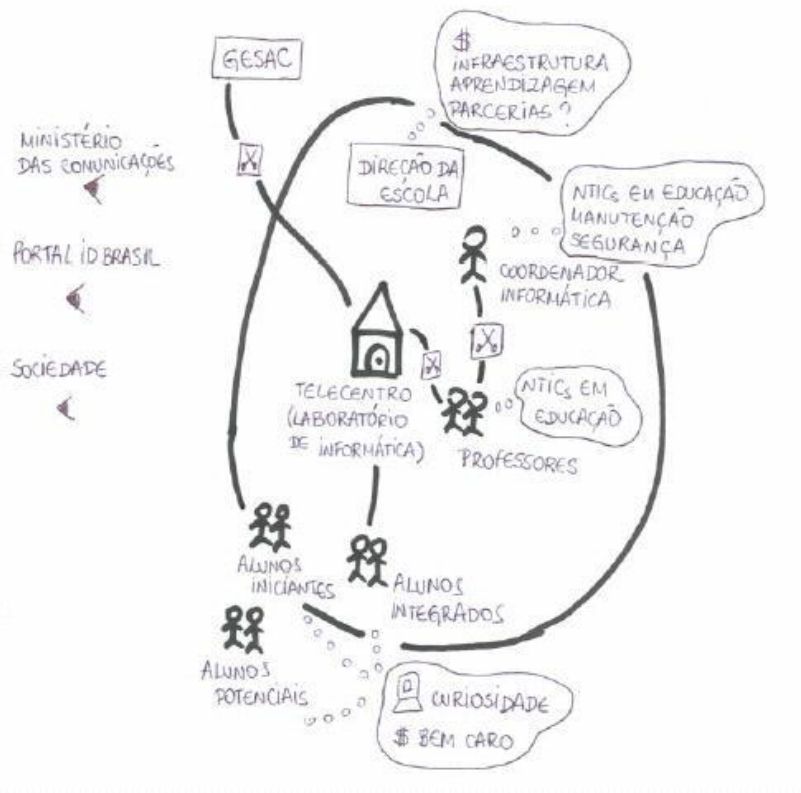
GESAC

$
INFRAESTRUTURA
APRENDIZAGEM
PARCERIAS ?

MINISTÉRIO
DAS COMUNICAÇÕES

DIREÇÃO DA
ESCOLA

NTICs EM EDUCAÇÃO
MANUTENÇÃO
SEGURANÇA

PORTAL ID BRASIL

COORDENADOR
INFORMÁTICA

SOCIEDADE

TELECENTRO
(LABORATÓRIO
DE INFORMÁTICA)

NTICs EM
EDUCAÇÃO

PROFESSORES

ALUNOS
INICIANTES

ALUNOS
INTEGRADOS

ALUNOS
POTENCIAIS

CURIOSIDADE
$ BEM CARO